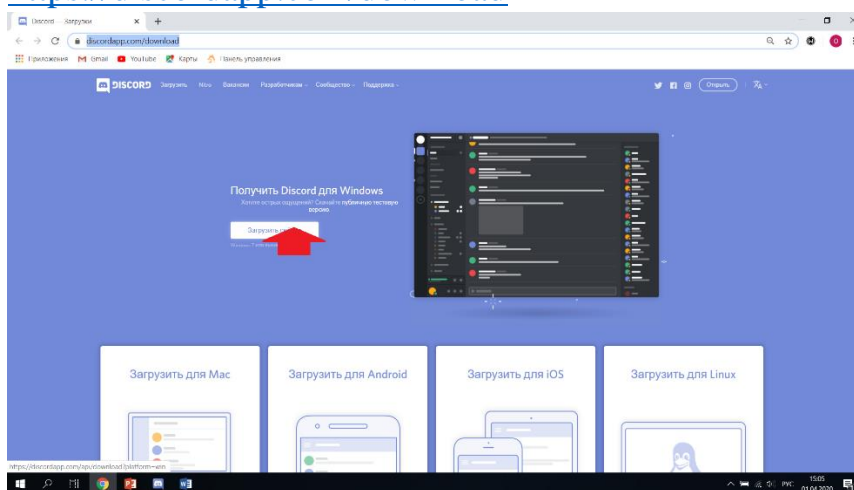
Discord - Загрузки

discordapp.com/download

Приложения Gmail YouTube Карты Панель управления

DISCORD Загрузить Nitro Вакансии Разработчикам Сообщество Поддержка

Открыть

Получить Discord для Windows

Хотите острых ощущений? Скачай публичную тестовую версию

Загрузить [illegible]

Загрузить для Mac

Загрузить для Android

Загрузить для iOS

Загрузить для Linux

https://discordapp.com/api/download?platform=win

РУС 15:05 01.04.2020